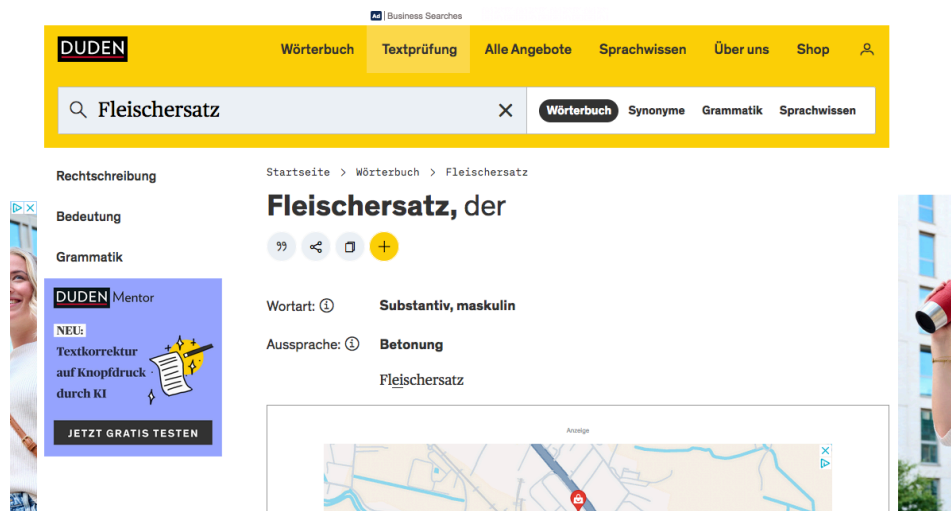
Ad | Business Searches

DUDEN

Wörterbuch Textprüfung Alle Angebote Sprachwissen Über uns Shop

Fleischersatz

Wörterbuch Synonyme Grammatik Sprachwissen

Rechtschreibung

Bedeutung

Grammatik

DUDEN Mentor

NEU:

Textkorrektur auf Knopfdruck durch KI

JETZT GRATIS TESTEN

Startseite > Wörterbuch > Fleischersatz

Fleischersatz, der

Wortart: Substantiv, maskulin

Aussprache: Betonung

Fleischersatz

Anzeige